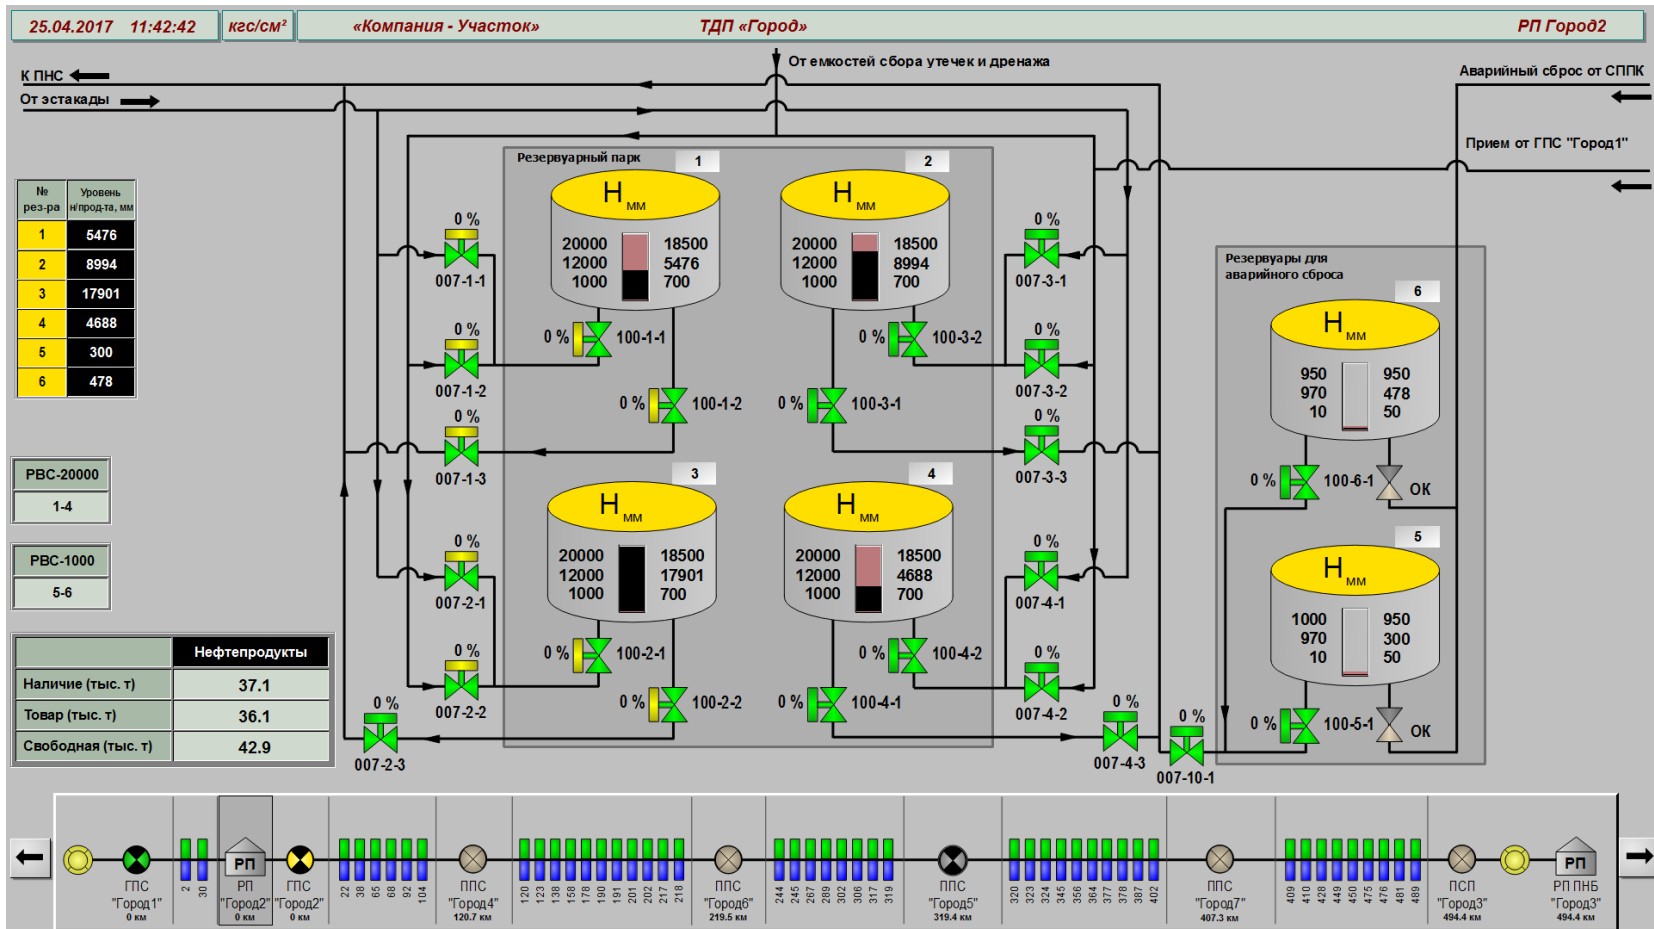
25.04.2017 11:42:42 | кгс/см² | «Компания - Участок» | ТДП «Город» | РП Город2

К ПНС
От эстакады
От емкостей сбора утечек и дренажа
Аварийный сброс от СППК
Прием от ГПС "Город1"

| № рез-ра | Уровень н/прод-та, мм |
|---|---|
| 1 | 5476 |
| 2 | 8994 |
| 3 | 17901 |
| 4 | 4688 |
| 5 | 300 |
| 6 | 478 |

РВС-20000
1-4

РВС-1000
5-6

| | Нефтепродукты |
|---|---|
| Наличие (тыс. т) | 37.1 |
| Товар (тыс. т) | 36.1 |
| Свободная (тыс. т) | 42.9 |

Резервуарный парк
1
H мм
20000 12000 1000
18500 5476 700

2
H мм
20000 12000 1000
18500 8994 700

3
H мм
20000 12000 1000
18500 17901 700

4
H мм
20000 12000 1000
18500 4688 700

0 % 007-1-1
0 % 007-1-2
0 % 007-1-3
0 % 007-2-1
0 % 007-2-2
0 % 007-2-3
0 % 100-1-1
0 % 100-1-2
0 % 100-3-2
0 % 100-3-1
0 % 100-2-1
0 % 100-2-2
0 % 100-4-2
0 % 100-4-1
0 % 007-3-1
0 % 007-3-2
0 % 007-3-3
0 % 007-4-1
0 % 007-4-2
0 % 007-4-3
0 % 007-10-1

Резервуары для аварийного сброса
6
H мм
950 970 10
950 478 50
0 % 100-6-1
ОК

5
H мм
1000 970 10
950 300 50
0 % 100-5-1
ОК

ГПС "Город1" 0 км
2 30
РП
РП "Город2" 0 км
ГПС "Город2" 0 км
22 38 65 68 92 104
ППС "Город4" 120.7 км
120 123 138 158 178 190 191 201 202 217 218
ППС "Город6" 219.5 км
244 245 267 289 302 306 317 319
ППС "Город5" 319.4 км
320 323 324 345 356 364 377 378 387 402
ППС "Город7" 407.3 км
409 410 428 449 450 475 476 481 489
ПСП "Город3" 494.4 км
РП
РП ПНБ "Город3" 494.4 км